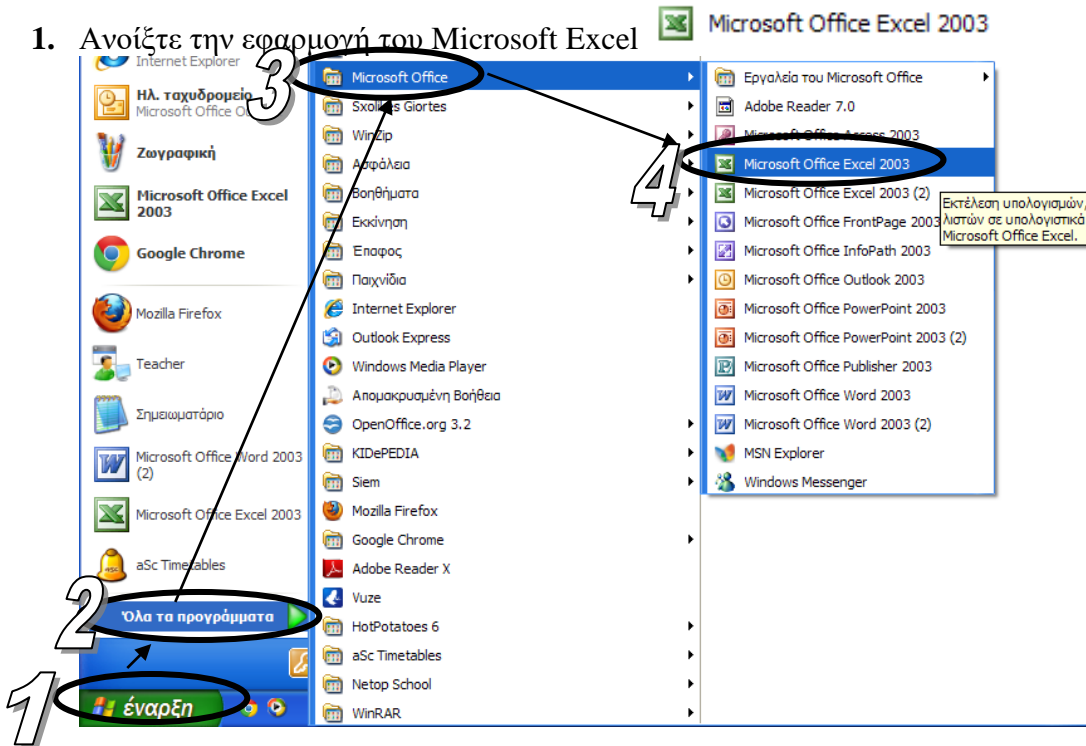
1. Ανοίξτε την εφαρμογή του Microsoft Excel

Microsoft Office Excel 2003

Internet Explorer
Ηλ. ταχυδρομείο
Microsoft Office O
Ζωγραφική
Microsoft Office Excel 2003
Google Chrome
Mozilla Firefox
Teacher
Σημειωματάριο
Microsoft Office Word 2003 (2)
Microsoft Office Excel 2003
aSc Timetables
Όλα τα προγράμματα
έναρξη

3
Microsoft Office
Sxolikes Giortes
WinZip
Ασφάλεια
Βοηθήματα
Εκκίνηση
Επαφος
Παιχνίδια
Internet Explorer
Outlook Express
Windows Media Player
Απομακρυσμένη Βοήθεια
OpenOffice.org 3.2
KIDePEDIA
Siem
Mozilla Firefox
Google Chrome
Adobe Reader X
Vuze
HotPotatoes 6
aSc Timetables
Netop School
WinRAR

Εργαλεία του Microsoft Office
Adobe Reader 7.0
Microsoft Office Access 2003
4
Microsoft Office Excel 2003
Microsoft Office Excel 2003 (2)
Microsoft Office FrontPage 2003
Microsoft Office InfoPath 2003
Microsoft Office Outlook 2003
Microsoft Office PowerPoint 2003
Microsoft Office PowerPoint 2003 (2)
Microsoft Office Publisher 2003
Microsoft Office Word 2003
Microsoft Office Word 2003 (2)
MSN Explorer
Windows Messenger

Εκτέλεση υπολογισμών, λιστών σε υπολογιστικά Microsoft Office Excel.

2
1